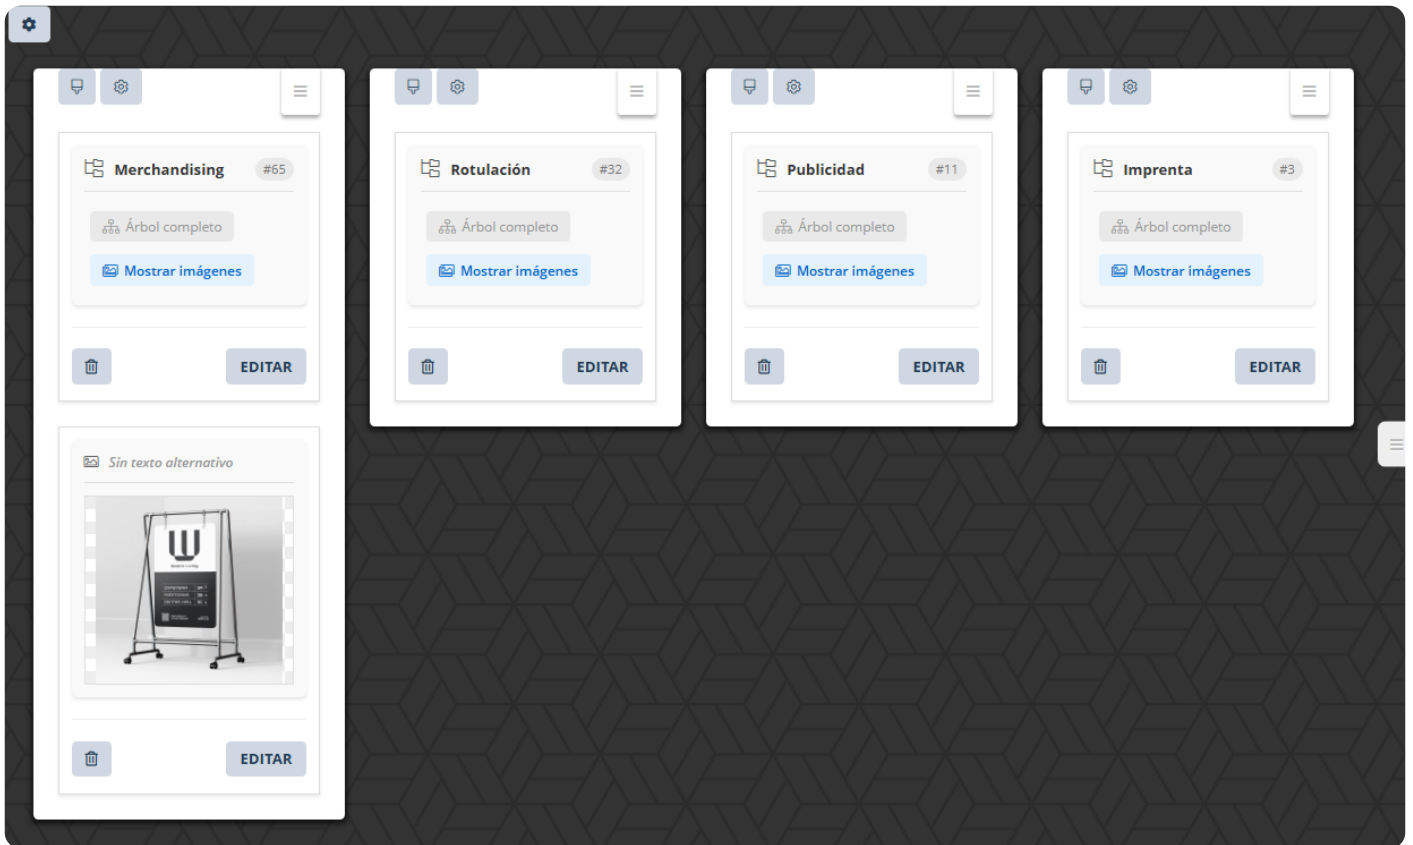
Merchandising #65

Árbol completo

Mostrar imágenes

EDITAR

Sin texto alternativo

EDITAR

Rotulación #32

Árbol completo

Mostrar imágenes

EDITAR

Publicidad #11

Árbol completo

Mostrar imágenes

EDITAR

Imprenta #3

Árbol completo

Mostrar imágenes

EDITAR